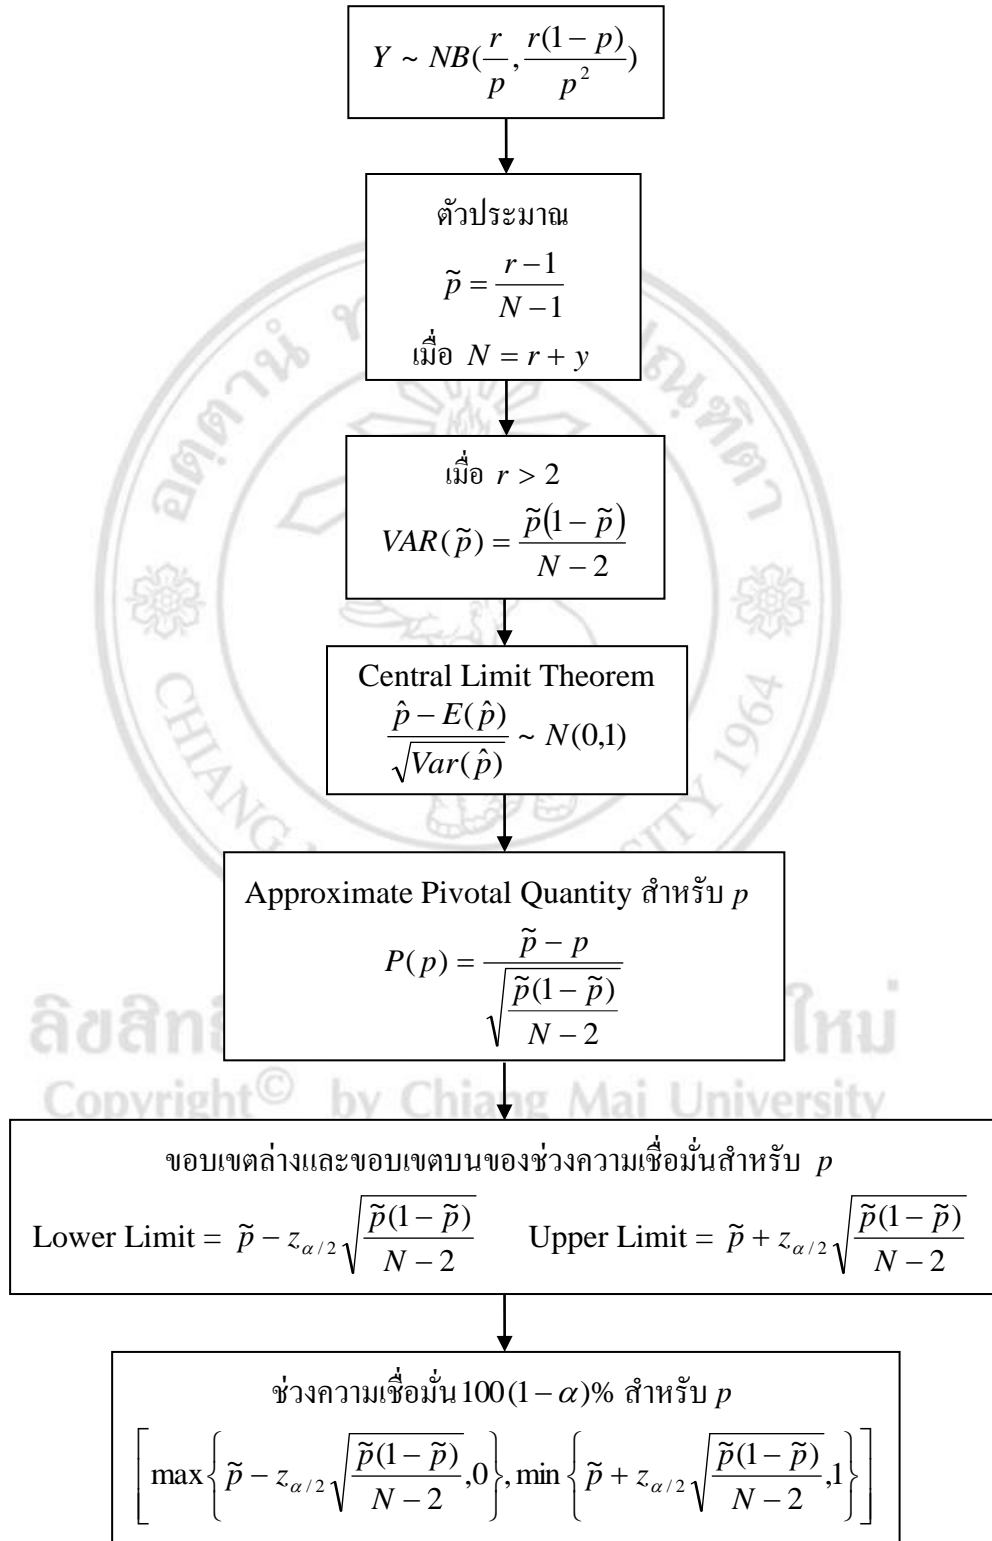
$Y \sim NB(\frac{r}{p}, \frac{r(1-p)}{p^2})$

ตัวประมาณ
$\tilde{p} = \frac{r-1}{N-1}$
เมื่อ $N = r + y$

เมื่อ $r > 2$
$VAR(\tilde{p}) = \frac{\tilde{p}(1-\tilde{p})}{N-2}$

Central Limit Theorem
$\frac{\hat{p} - E(\hat{p})}{\sqrt{Var(\hat{p})}} \sim N(0,1)$

Approximate Pivotal Quantity สำหรับ $p$
$P(p) = \frac{\tilde{p} - p}{\sqrt{\frac{\tilde{p}(1-\tilde{p})}{N-2}}}$

ลิขสิทธิ์มหาวิทยาลัยเชียงใหม่
Copyright© by Chiang Mai University

ขอบเขตล่างและขอบเขตบนของช่วงความเชื่อมั่นสำหรับ $p$
Lower Limit = $\tilde{p} - z_{\alpha/2}\sqrt{\frac{\tilde{p}(1-\tilde{p})}{N-2}}$ Upper Limit = $\tilde{p} + z_{\alpha/2}\sqrt{\frac{\tilde{p}(1-\tilde{p})}{N-2}}$

ช่วงความเชื่อมั่น $100(1-\alpha)\%$ สำหรับ $p$
$\left[\max\left\{\tilde{p} - z_{\alpha/2}\sqrt{\frac{\tilde{p}(1-\tilde{p})}{N-2}}, 0\right\}, \min\left\{\tilde{p} + z_{\alpha/2}\sqrt{\frac{\tilde{p}(1-\tilde{p})}{N-2}}, 1\right\}\right]$